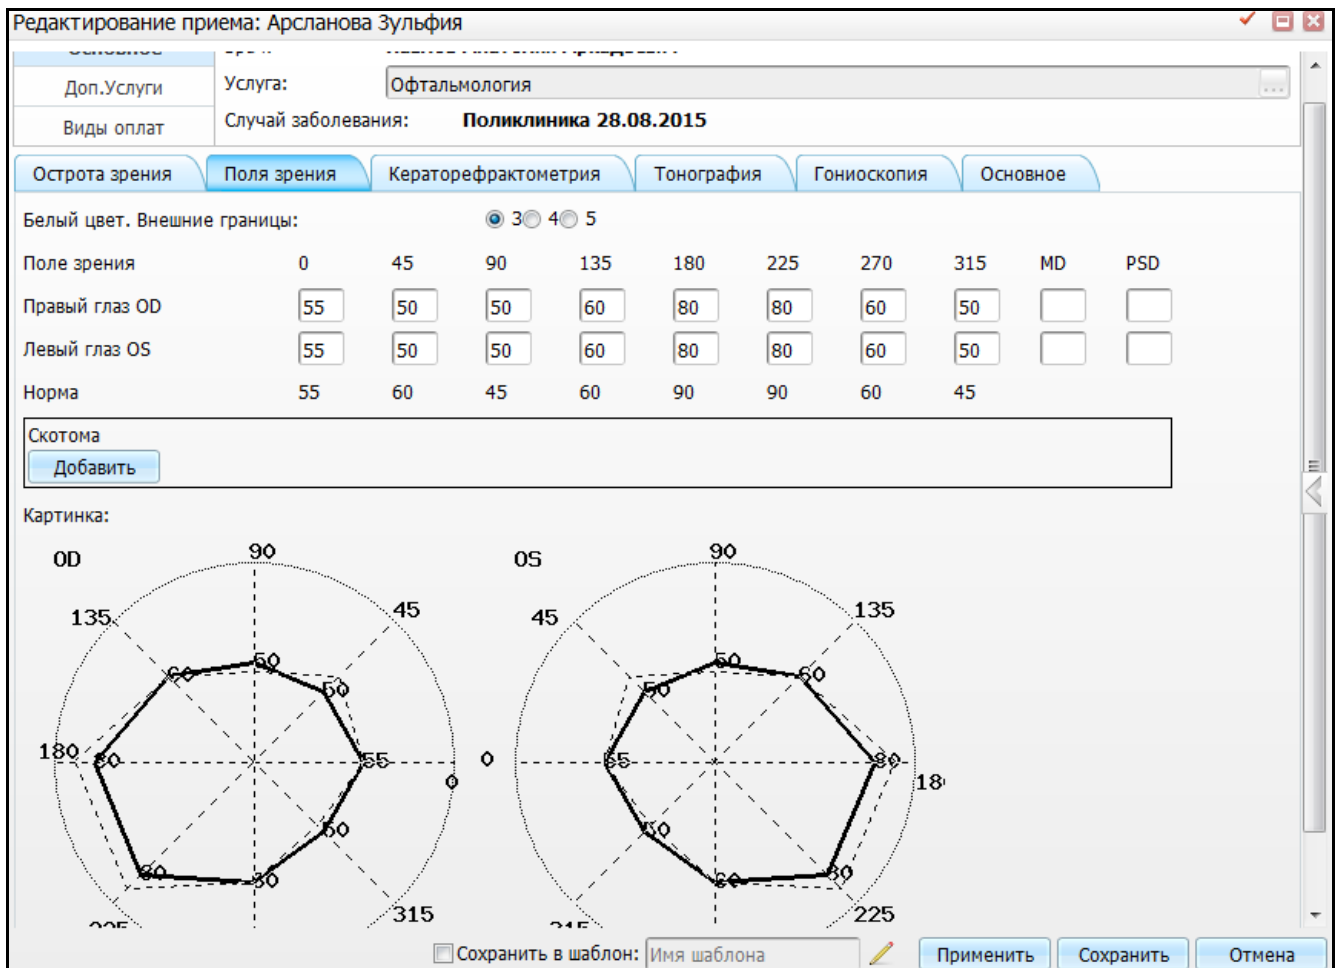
Редактирование приема: Арсланова Зульфия

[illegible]
Доп.Услуги
Виды оплат

Услуга: Офтальмология
Случай заболевания: **Поликлиника 28.08.2015**

Острота зрения | Поля зрения | Кераторефрактометрия | Тонография | Гониоскопия | Основное

Белый цвет. Внешние границы: 3 4 5

| Поле зрения | 0 | 45 | 90 | 135 | 180 | 225 | 270 | 315 | MD | PSD |
|---|---|---|---|---|---|---|---|---|---|---|
| Правый глаз OD | 55 | 50 | 50 | 60 | 80 | 80 | 60 | 50 | | |
| Левый глаз OS | 55 | 50 | 50 | 60 | 80 | 80 | 60 | 50 | | |
| Норма | 55 | 60 | 45 | 60 | 90 | 90 | 60 | 45 | | |

Скотома
Добавить

Картинка:

OD
90
135
45
180
0
60
50
50
80
55
0
50
80
60
315
225

OS
90
45
135
0
18
50
60
50
55
80
50
60
80
225
315

Сохранить в шаблон: Имя шаблона
Применить
Сохранить
Отмена